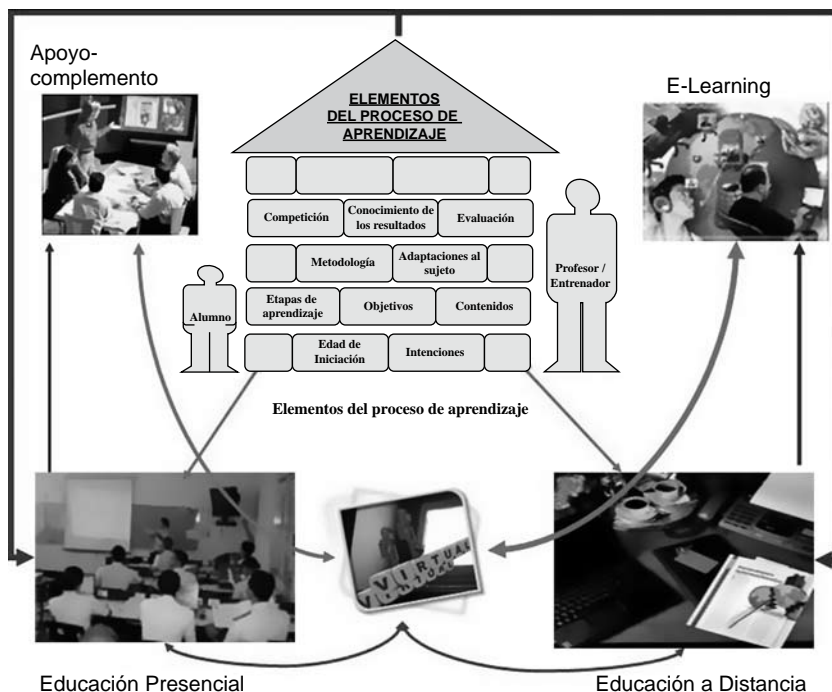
Apoyo-complemento

ELEMENTOS DEL PROCESO DE APRENDIZAJE

E-Learning

Competición

Conocimiento de los resultados

Evaluación

Metodología

Adaptaciones al sujeto

Profesor / Entrenador

Alumno

Etapas de aprendizaje

Objetivos

Contenidos

Edad de Iniciación

Intenciones

Elementos del proceso de aprendizaje

VIRTUAL

Educación Presencial

Educación a Distancia